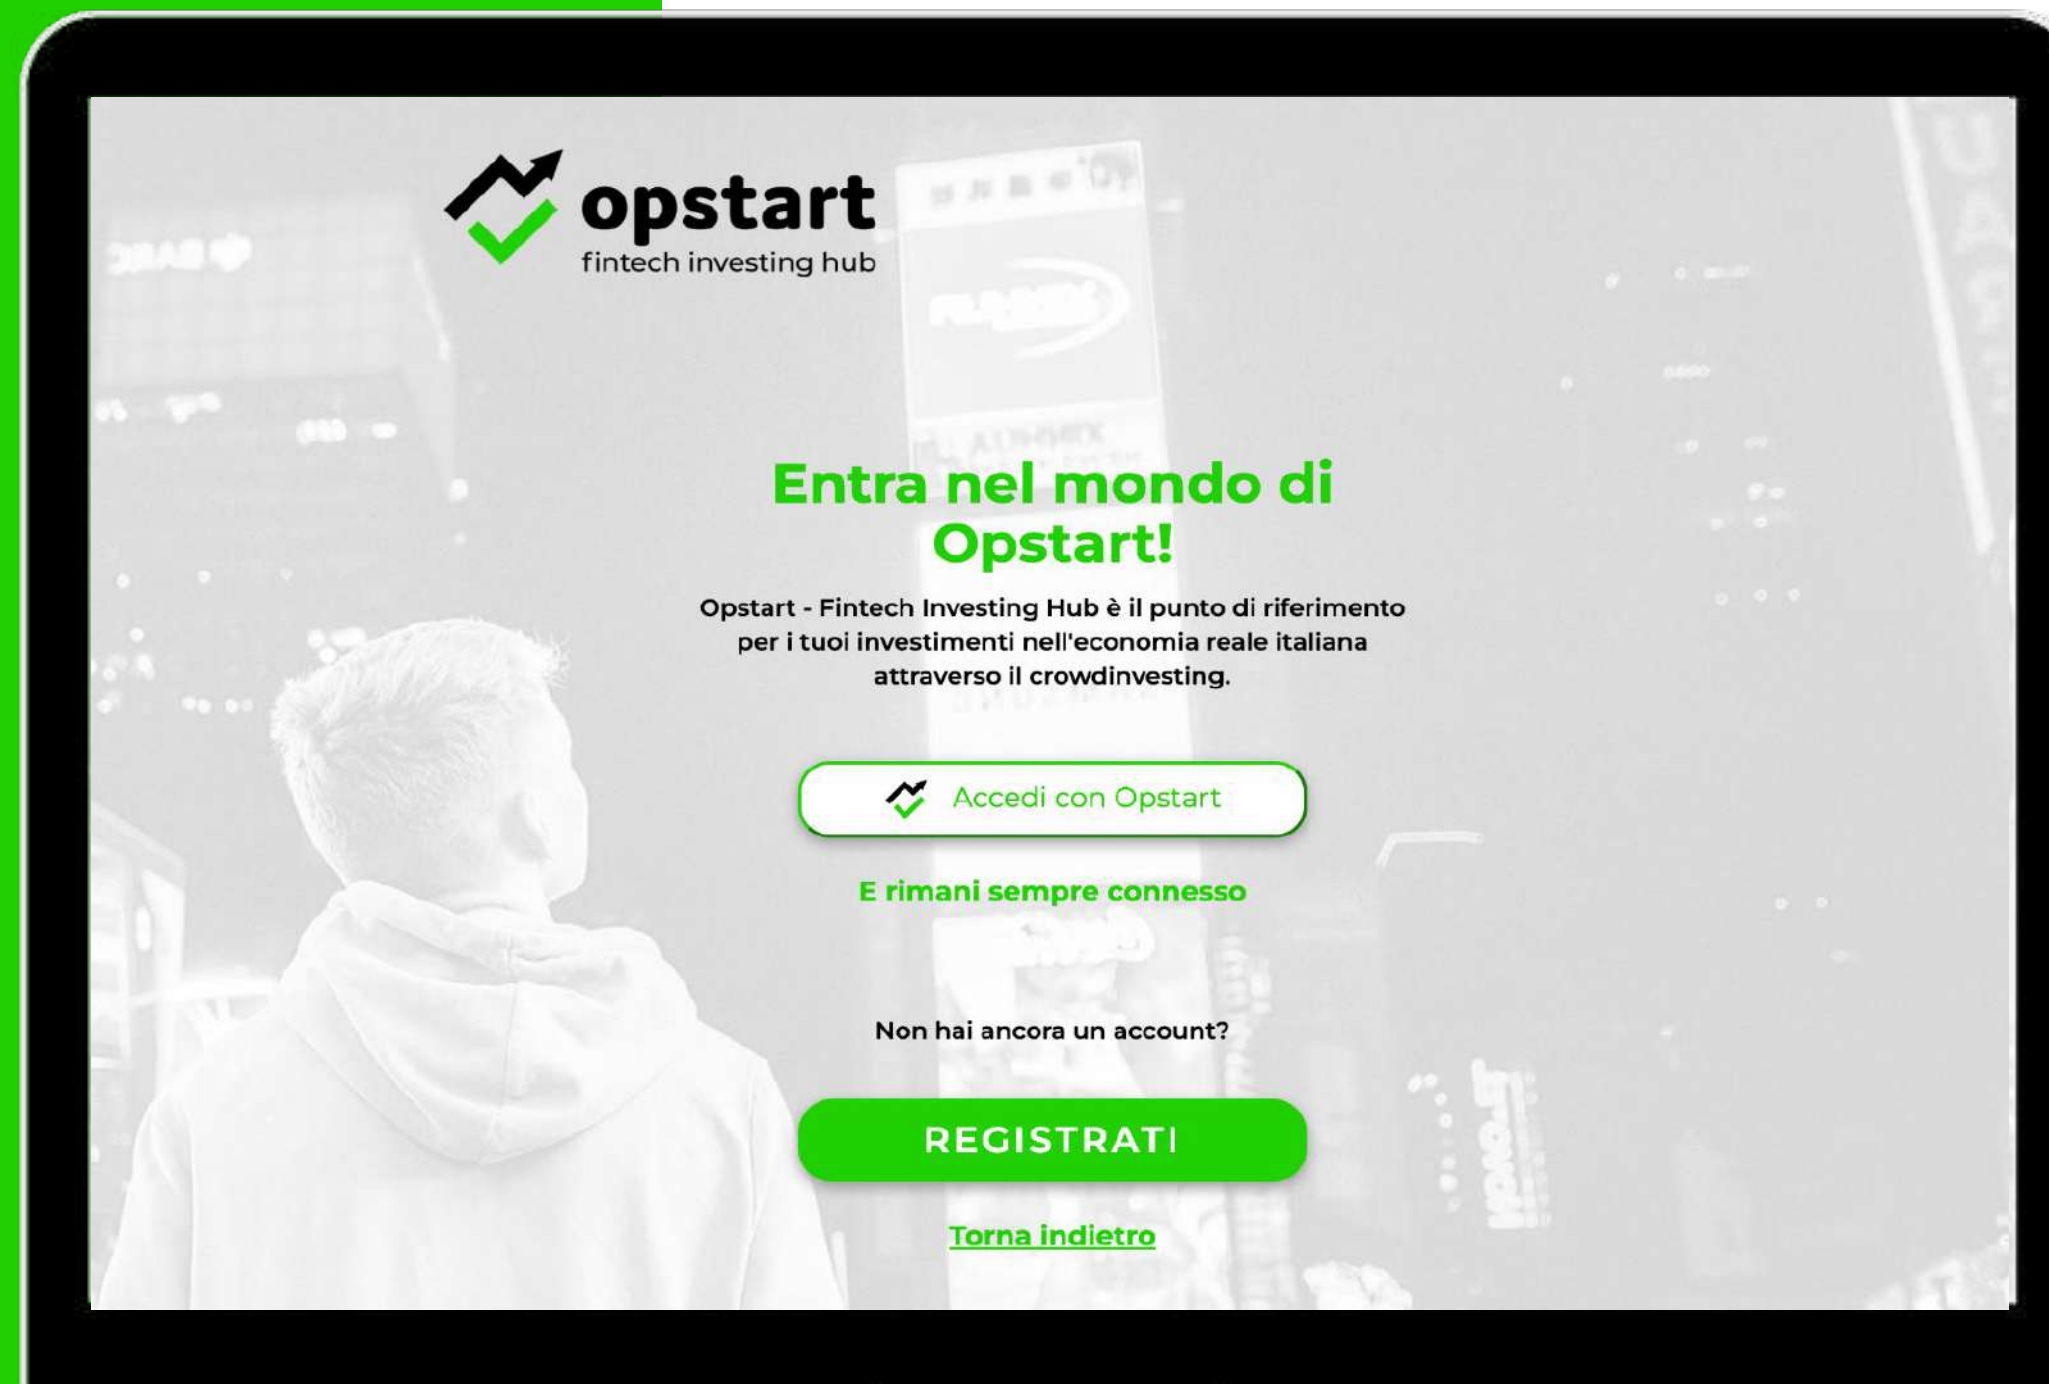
opstart
fintech investing hub

Entra nel mondo di Opstart!

Opstart - Fintech Investing Hub è il punto di riferimento per i tuoi investimenti nell'economia reale italiana attraverso il crowdinvesting.

Accedi con Opstart

E rimani sempre connesso

Non hai ancora un account?

REGISTRATI

Torna indietro